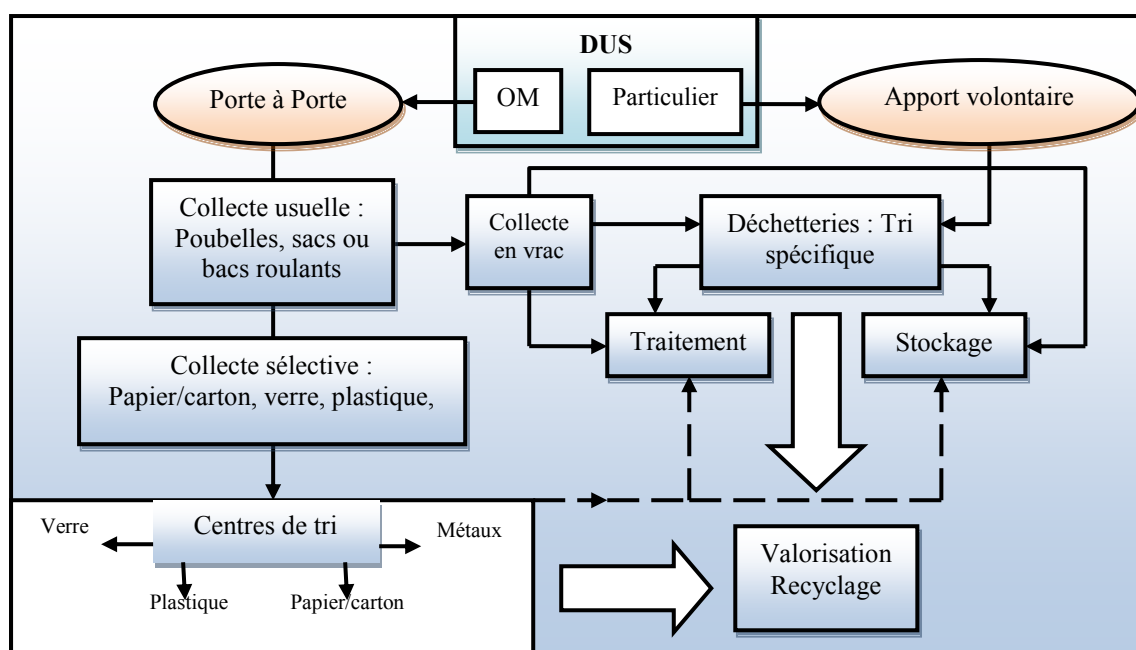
DUS

OM

Particulier

Porte à Porte

Apport volontaire

Collecte usuelle : Poubelles, sacs ou bacs roulants

Collecte en vrac

Déchetteries : Tri spécifique

Traitement

Stockage

Collecte sélective : Papier/carton, verre, plastique,

Centres de tri

Verre

Métaux

Plastique

Papier/carton

Valorisation Recyclage